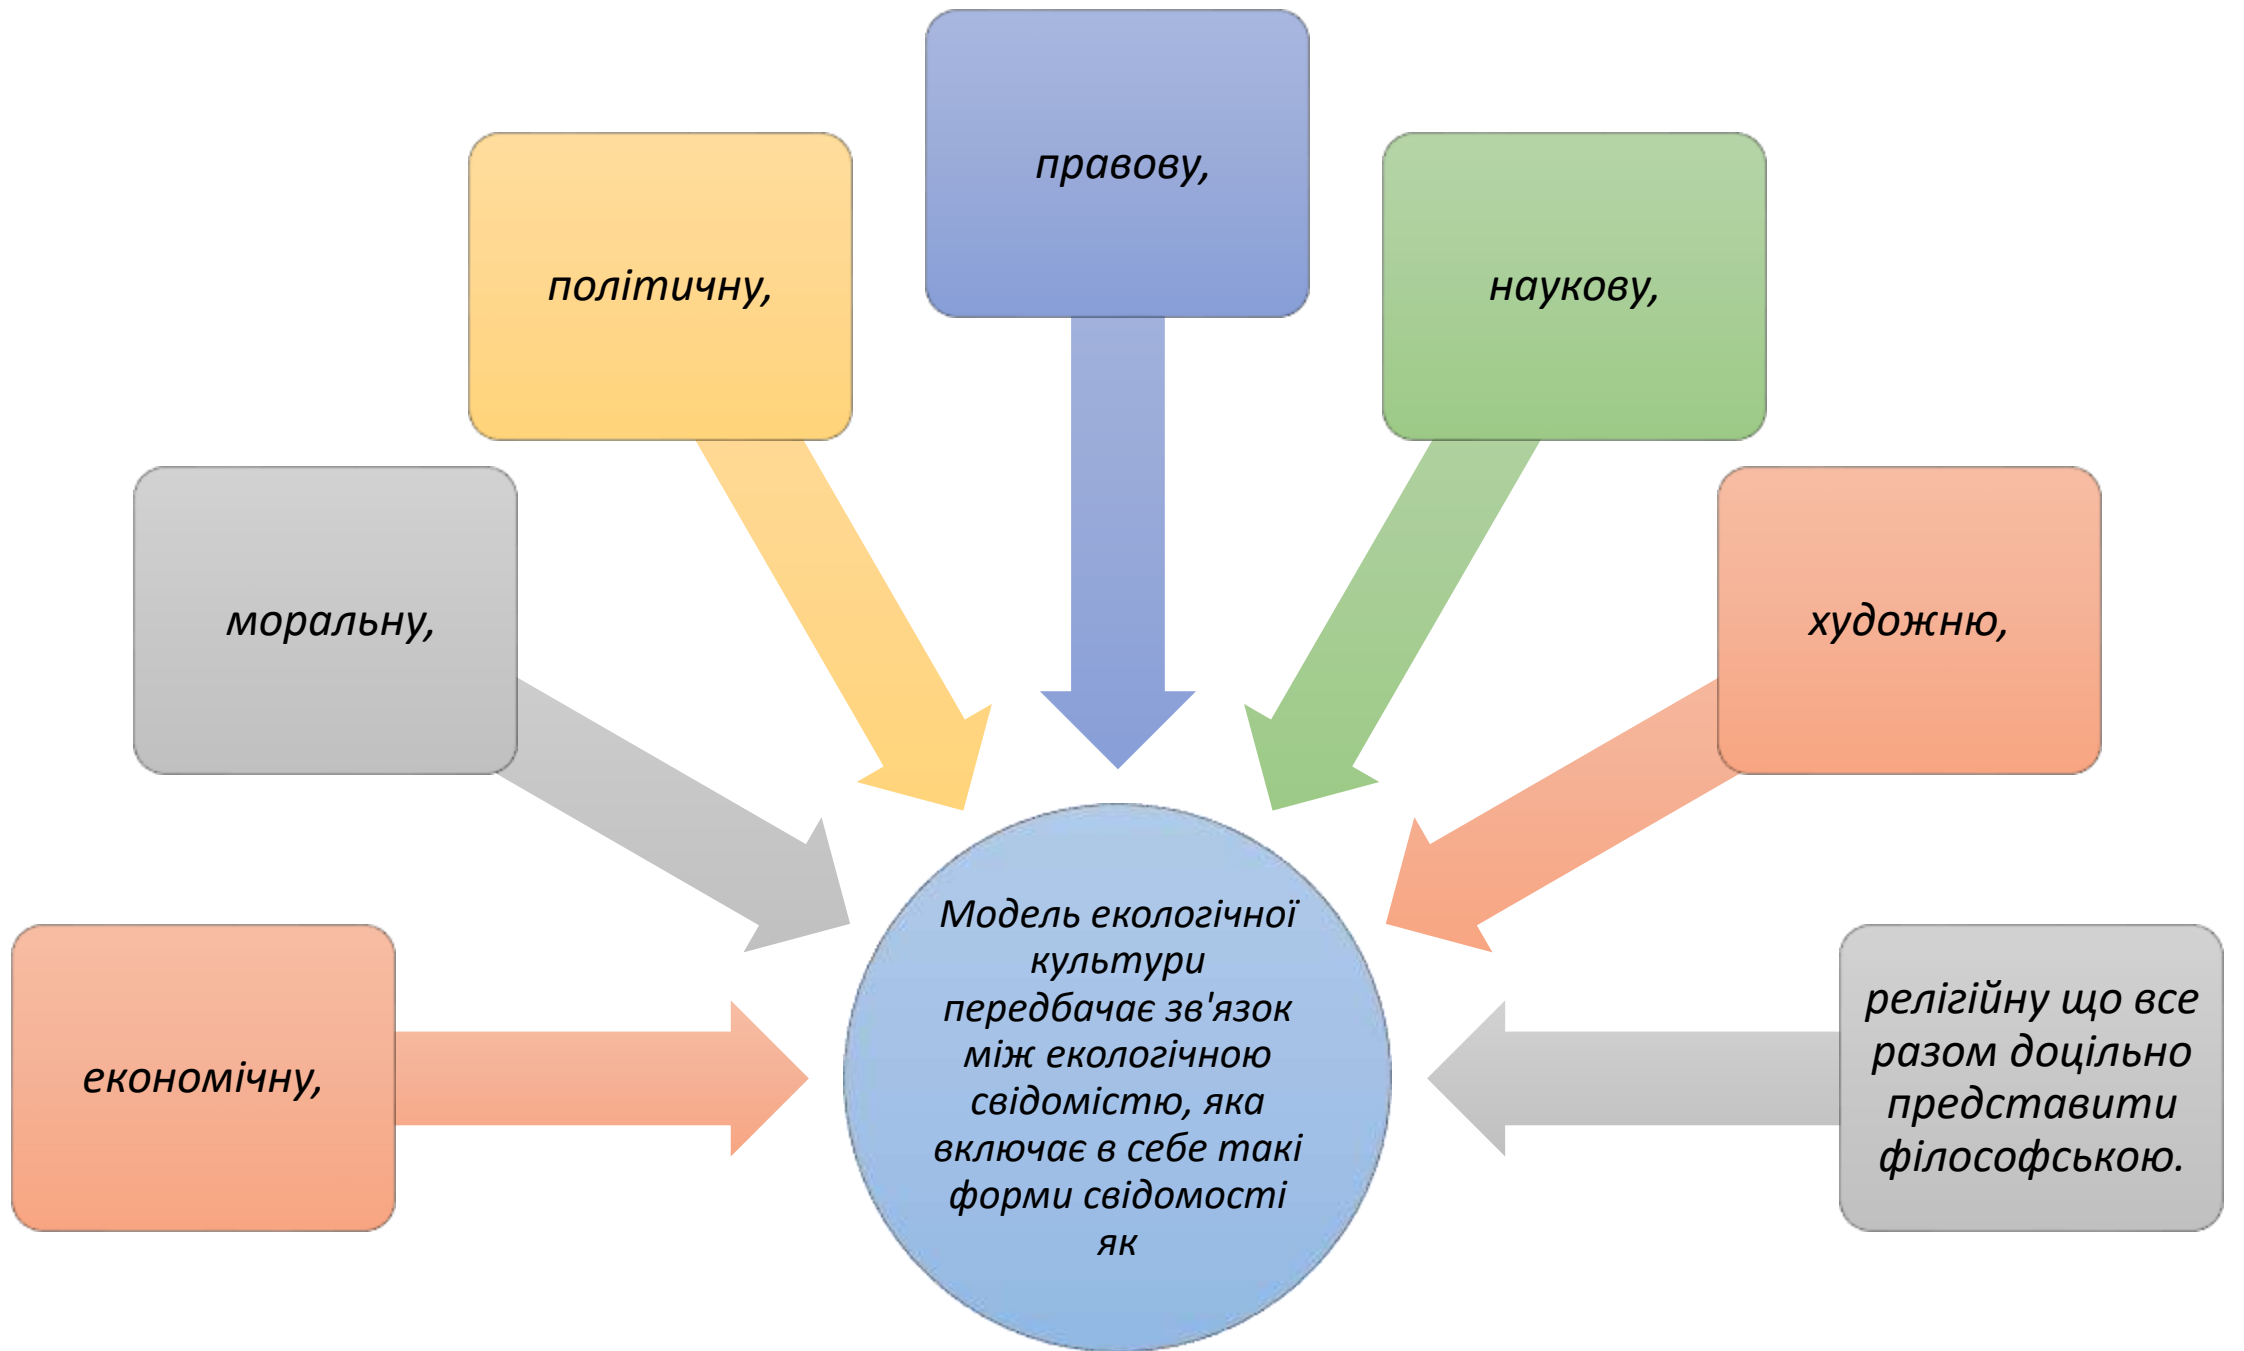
правову,

політичну,

наукову,

моральну,

художню,

Модель екологічної культури передбачає зв'язок між екологічною свідомістю, яка включає в себе такі форми свідомості як

економічну,

релігійну що все разом доцільно представити філософською.